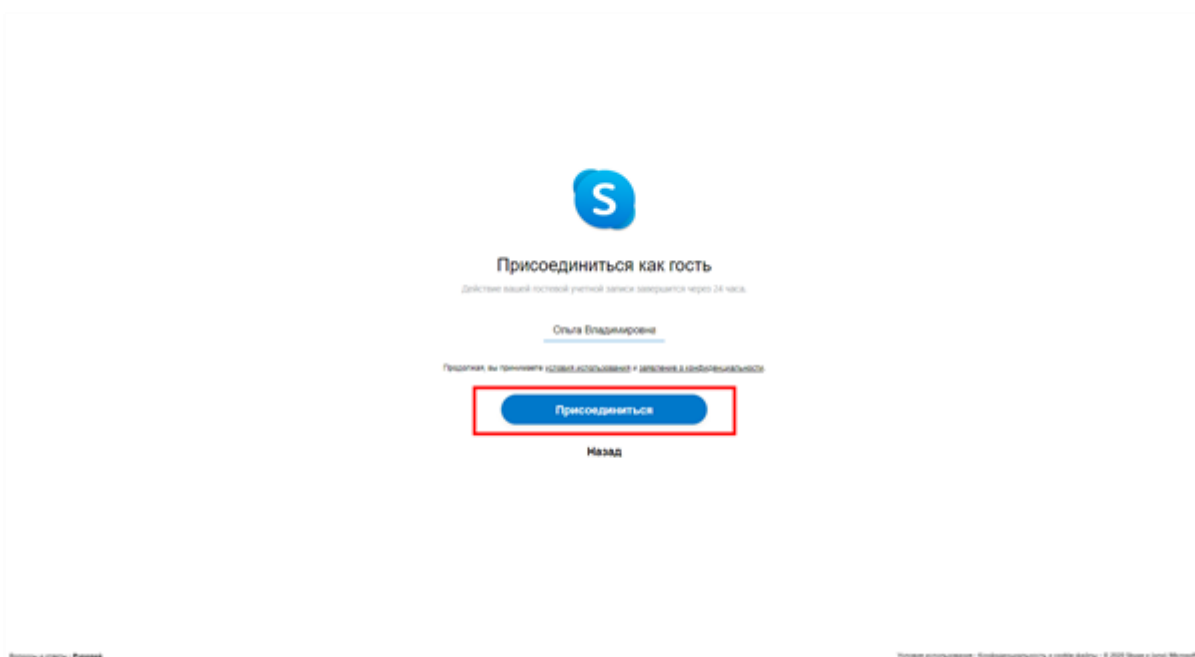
S

Присоединиться как гость

Действие вашей гостевой учетной записи завершится через 24 часа.

Ольга Владимировна

Продолжая, вы принимаете условия использования и заявление о конфиденциальности

Присоединиться

Назад

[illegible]

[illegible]